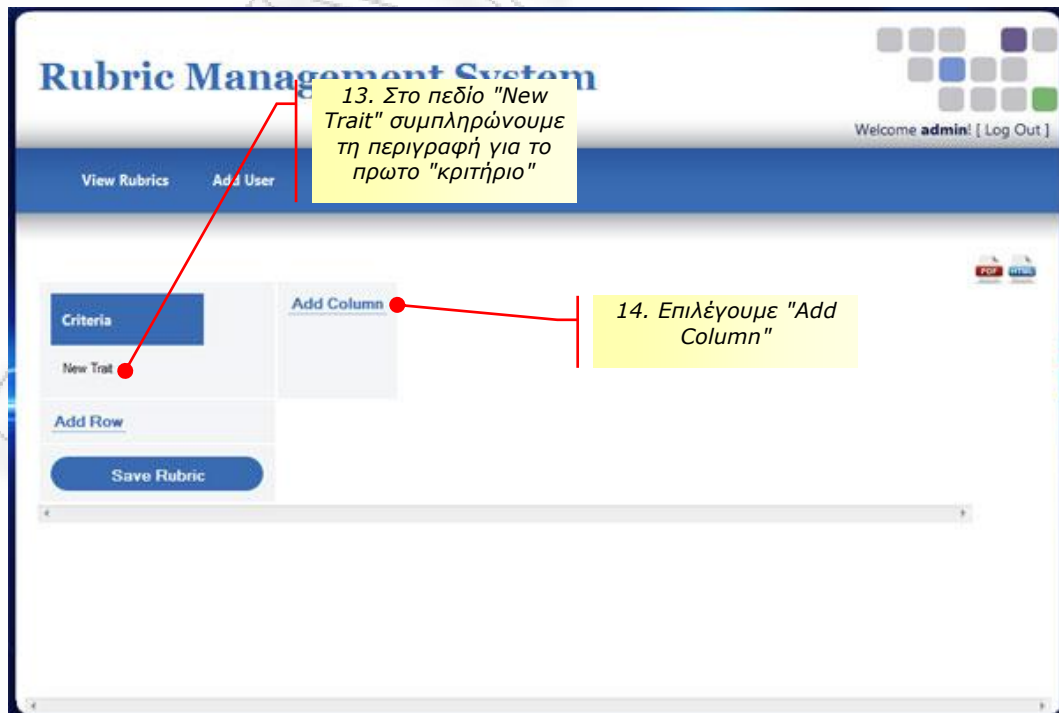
Rubric Management System

13. Στο πεδίο "New Trait" συμπληρώνουμε τη περιγραφή για το πρωτο "κριτήριο"

Welcome admin! [ Log Out ]

View Rubrics Add User

PDF HTML

Criteria

New Trait

Add Column

14. Επιλέγουμε "Add Column"

Add Row

Save Rubric